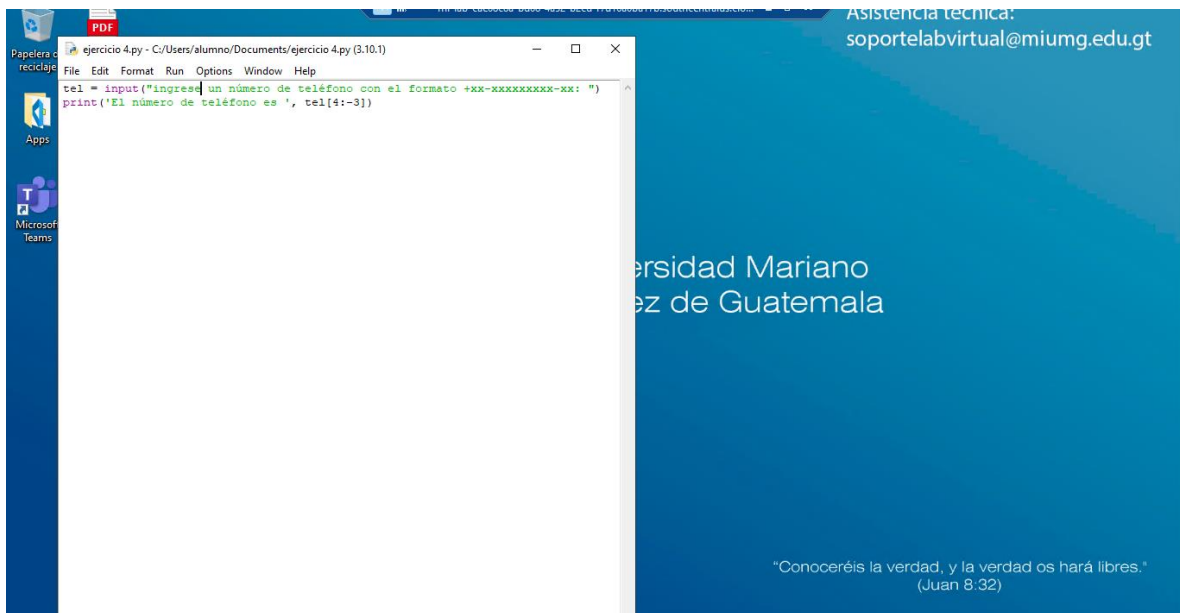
PDF

Asistencia técnica:
soportelabvirtual@miumg.edu.gt

Papelera d reciclaje

Apps

Microsof Teams

ejercicio 4.py - C:/Users/alumno/Documents/ejercicio 4.py (3.10.1)

File Edit Format Run Options Window Help

tel = input("ingrese un número de teléfono con el formato +xx-xxxxxxxxx-xx: ")
print('El número de teléfono es ', tel[4:-3])

ersidad Mariano
ez de Guatemala

"Conoceréis la verdad, y la verdad os hará libres."
(Juan 8:32)